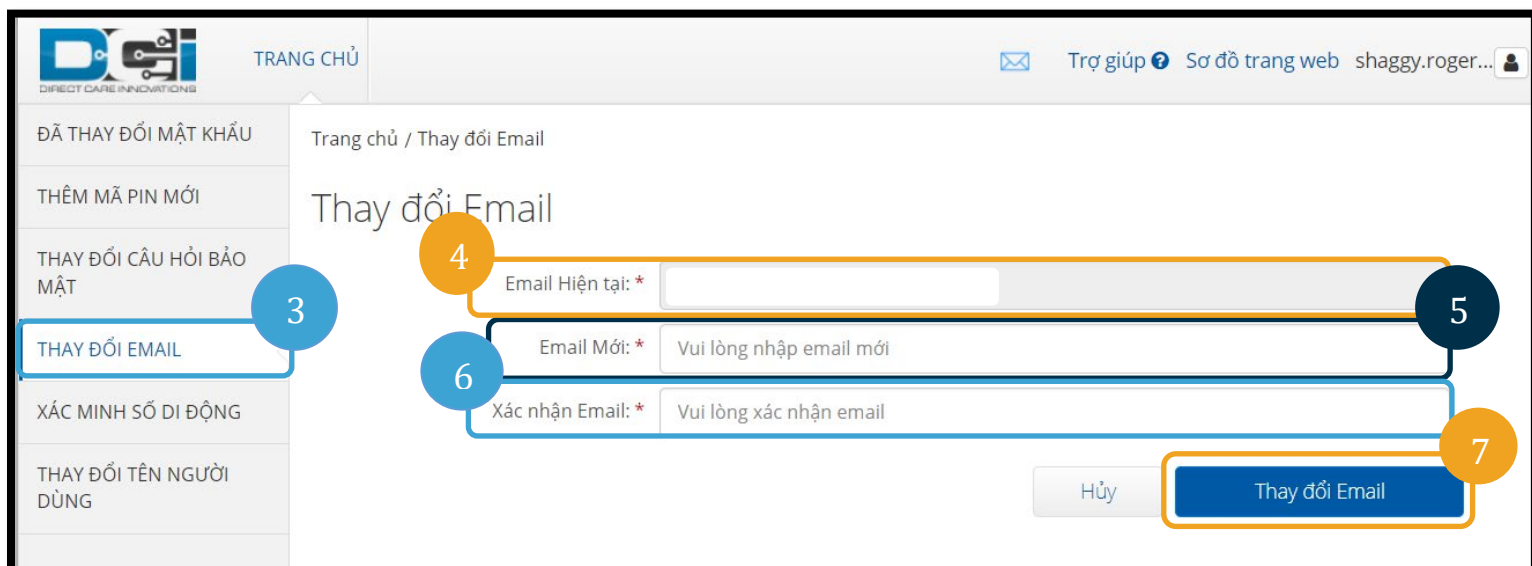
DCI
DIRECT CARE INNOVATIONS

TRANG CHỦ

Trợ giúp Sơ đồ trang web shaggy.roger...

ĐÃ THAY ĐỔI MẬT KHẨU

THÊM MÃ PIN MỚI

THAY ĐỔI CÂU HỎI BẢO MẬT

THAY ĐỔI EMAIL

XÁC MINH SỐ DI ĐỘNG

THAY ĐỔI TÊN NGƯỜI DÙNG

Trang chủ / Thay đổi Email

Thay đổi Email

3

4

Email Hiện tại: *

5

Email Mới: * Vui lòng nhập email mới

6

Xác nhận Email: * Vui lòng xác nhận email

7

Hủy

Thay đổi Email